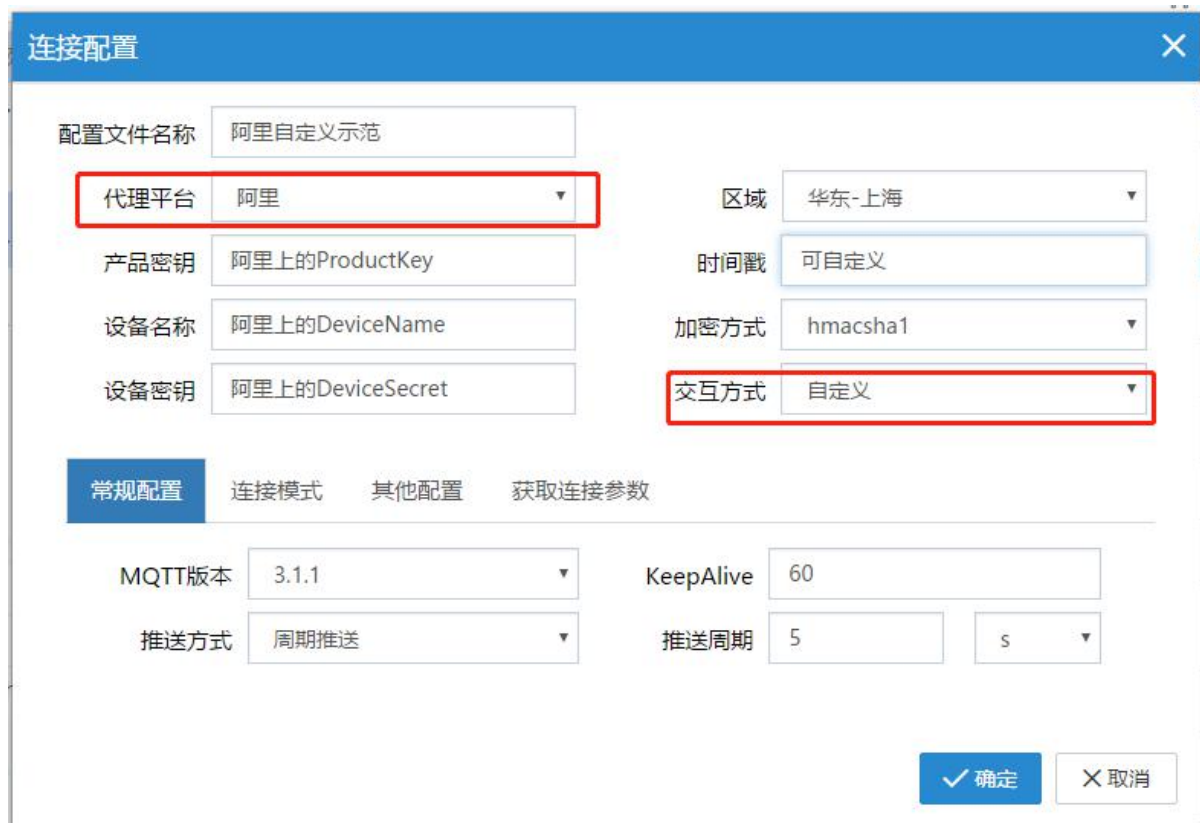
连接配置

配置文件名称 阿里自定义示范

代理平台 阿里

区域 华东-上海

产品密钥 阿里上的ProductKey

时间戳 可自定义

设备名称 阿里上的DeviceName

加密方式 hmacsha1

设备密钥 阿里上的DeviceSecret

交互方式 自定义

常规配置 连接模式 其他配置 获取连接参数

MQTT版本 3.1.1

KeepAlive 60

推送方式 周期推送

推送周期 5 s

✓ 确定 ✕ 取消